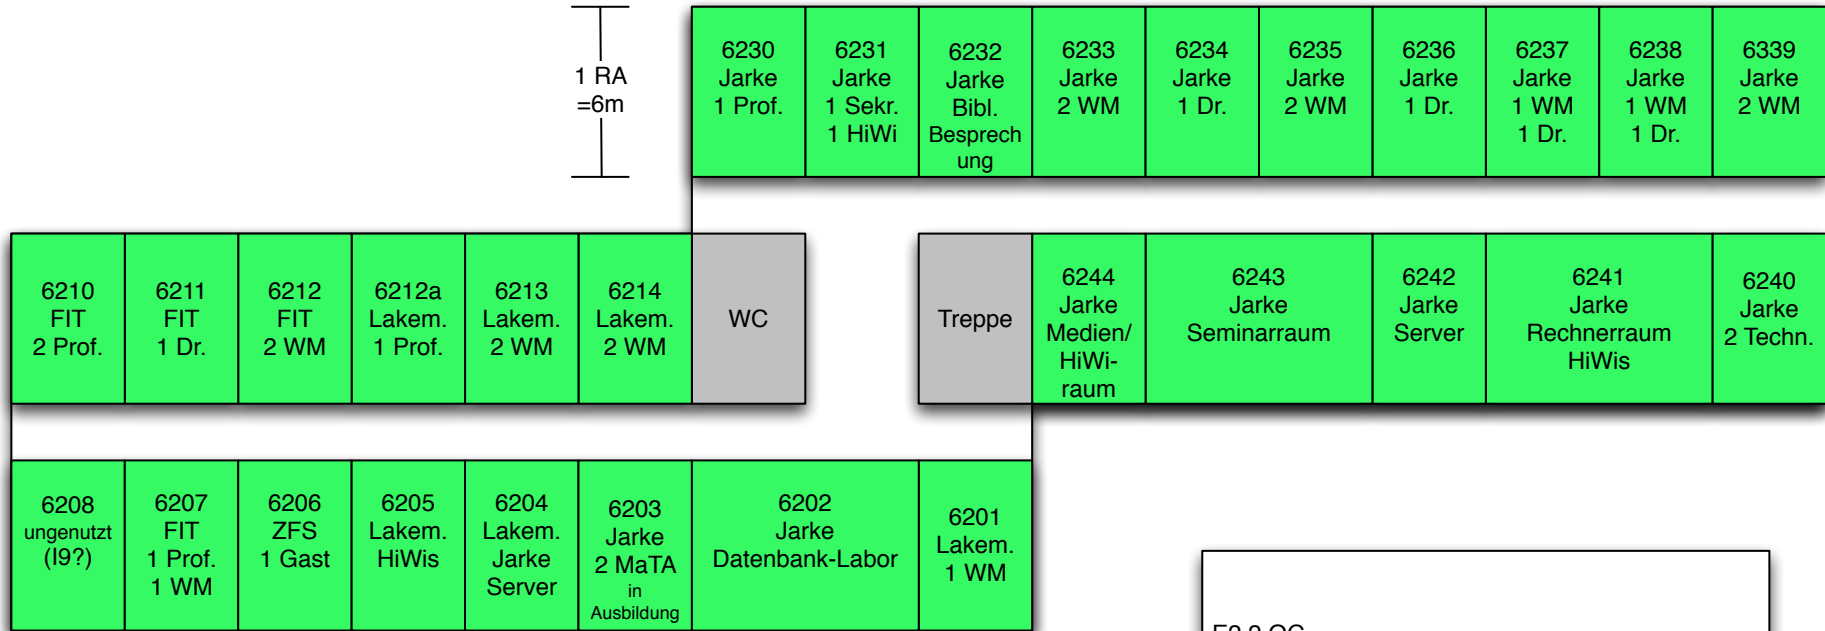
1 RA
=6m

6230
Jarke
1 Prof.

6231
Jarke
1 Sekr.
1 HiWi

6232
Jarke
Bibl.
Besprechung

6233
Jarke
2 WM

6234
Jarke
1 Dr.

6235
Jarke
2 WM

6236
Jarke
1 Dr.

6237
Jarke
1 WM
1 Dr.

6238
Jarke
1 WM
1 Dr.

6339
Jarke
2 WM

6210
FIT
2 Prof.

6211
FIT
1 Dr.

6212
FIT
2 WM

6212a
Lakem.
1 Prof.

6213
Lakem.
2 WM

6214
Lakem.
2 WM

WC

Treppe

6244
Jarke
Medien/
HiWi-raum

6243
Jarke
Seminarraum

6242
Jarke
Server

6241
Jarke
Rechnerraum
HiWis

6240
Jarke
2 Techn.

6208
ungenutzt
(I9?)

6207
FIT
1 Prof.
1 WM

6206
ZFS
1 Gast

6205
Lakem.
HiWis

6204
Lakem.
Jarke
Server

6203
Jarke
2 MaTA
in
Ausbildung

6202
Jarke
Datenbank-Labor

6201
Lakem.
1 WM

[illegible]